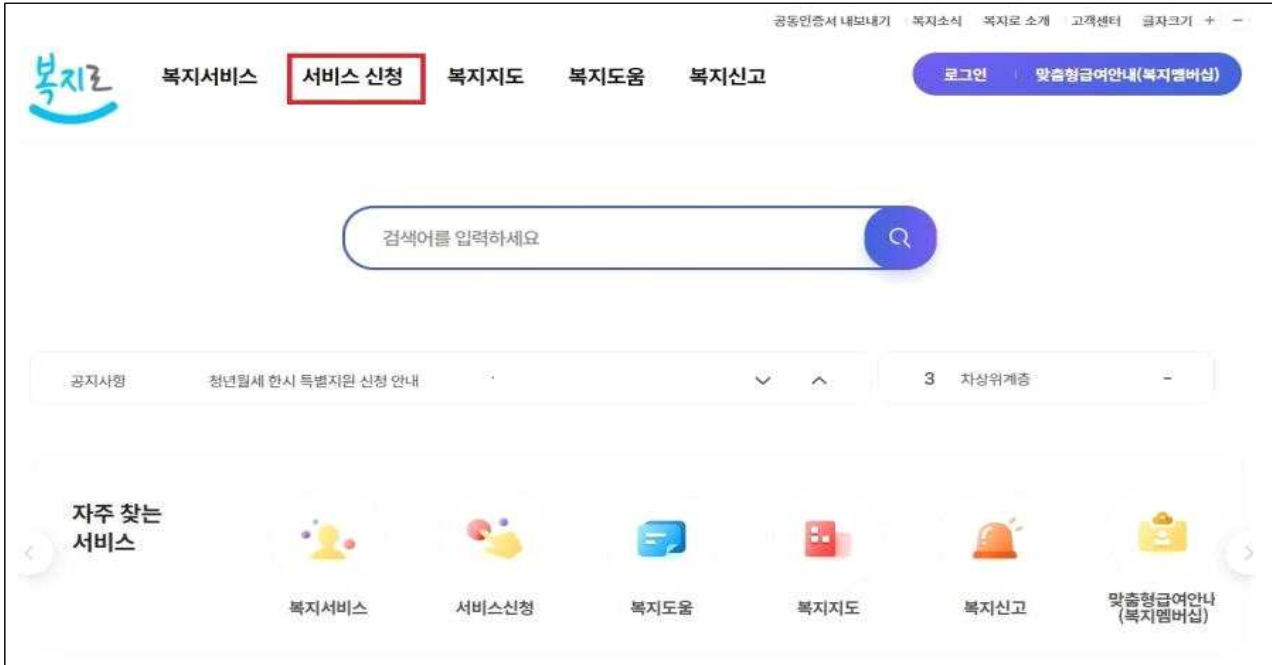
공동인증서 내보내기 복지소식 복지로 소개 고객센터 글자크기 + −

복지로

복지서비스 서비스 신청 복지지도 복지도움 복지신고

로그인 맞춤형급여안내(복지멤버십)

검색어를 입력하세요

공지사항 청년월세 한시 특별지원 신청 안내

3 차상위계층 -

자주 찾는 서비스

복지서비스 서비스신청 복지도움 복지지도 복지신고 맞춤형급여안나 (복지멤버십)